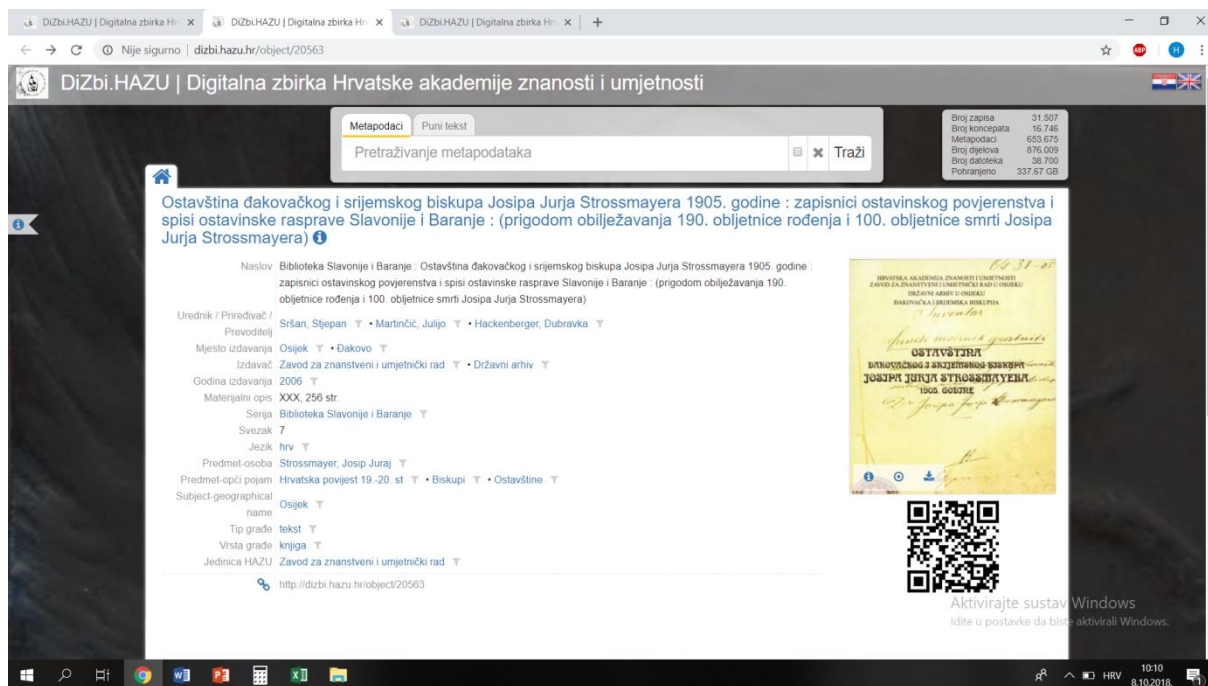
DiZbi.HAZU | Digitalna zbirka Hrv × DiZbi.HAZU | Digitalna zbirka Hrv × DiZbi.HAZU | Digitalna zbirka Hrv × +

Nije sigurno | dizbi.hazu.hr/object/20563

DiZbi.HAZU | Digitalna zbirka Hrvatske akademije znanosti i umjetnosti

Metapodaci Puni tekst

Pretraživanje metapodataka Traži

| | |
|---|---|
| Broj zapisa | 31.507 |
| Broj koncepata | 16.746 |
| Metapodaci | 653.675 |
| Broj dijelova | 876.009 |
| Broj datoteka | 38.700 |
| Pohranjeno | 337.67 GB |

Ostavština đakovačkog i srijemskog biskupa Josipa Jurja Strossmayera 1905. godine : zapisnici ostavinskog povjerenstva i spisi ostavinske rasprave Slavonije i Baranje : (prigodom obilježavanja 190. obljetnice rođenja i 100. obljetnice smrti Josipa Jurja Strossmayera)

Naslov Biblioteka Slavonije i Baranje : Ostavština đakovačkog i srijemskog biskupa Josipa Jurja Strossmayera 1905. godine : zapisnici ostavinskog povjerenstva i spisi ostavinske rasprave Slavonije i Baranje : (prigodom obilježavanja 190. obljetnice rođenja i 100. obljetnice smrti Josipa Jurja Strossmayera)
Urednik / Priređivač / Prevoditelj Sršan, Stjepan • Martinčić, Julijo • Hackenberger, Dubravka
Mjesto izdavanja Osijek • Đakovo
Izdavač Zavod za znanstveni i umjetnički rad • Državni arhiv
Godina izdavanja 2006
Materijalni opis XXX, 256 str.
Serija Biblioteka Slavonije i Baranje
Svezak 7
Jezik hrv
Predmet-osoba Strossmayer, Josip Juraj
Predmet-opći pojam Hrvatska povijest 19 -20. st • Biskupi • Ostavštine
Subject-geographical name Osijek
Tip građe tekst
Vrsta građe knjiga
Jedinica HAZU Zavod za znanstveni i umjetnički rad

http://dizbi.hazu.hr/object/20563

HRVATSKA AKADEMIJA ZNANOSTI I UMJETNOSTI
ZAVOD ZA ZNANSTVENI I UMJETNIČKI RAD U OSIJEKU
DRŽAVNI ARHIV U OSIJEKU
ĐAKOVAČKA I SRIJEMSKA BISKUPIJA
Inventar
OSTAVŠTINA
ĐAKOVAČKOG I SRIJEMSKOG BISKUPA
JOSIPA JURJA STROSSMAYERA
1905. GODINE

Aktivirajte sustav Windows
Idite u postavke da biste aktivirali Windows.

HRV 10:10 8.10.2018.